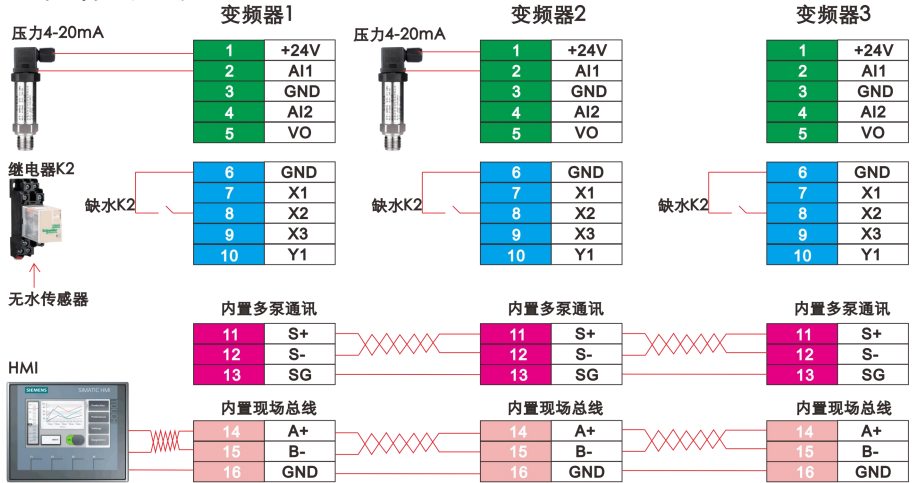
变频器1

压力4-20mA

| 1 | +24V |
|---|---|
| 2 | AI1 |
| 3 | GND |
| 4 | AI2 |
| 5 | VO |

继电器K2

缺水K2

| 6 | GND |
|---|---|
| 7 | X1 |
| 8 | X2 |
| 9 | X3 |
| 10 | Y1 |

无水传感器

内置多泵通讯

| 11 | S+ |
|---|---|
| 12 | S- |
| 13 | SG |

HMI

SIEMENS SIMATIC HMI

内置现场总线

| 14 | A+ |
|---|---|
| 15 | B- |
| 16 | GND |

变频器2

压力4-20mA

| 1 | +24V |
|---|---|
| 2 | AI1 |
| 3 | GND |
| 4 | AI2 |
| 5 | VO |

缺水K2

| 6 | GND |
|---|---|
| 7 | X1 |
| 8 | X2 |
| 9 | X3 |
| 10 | Y1 |

内置多泵通讯

| 11 | S+ |
|---|---|
| 12 | S- |
| 13 | SG |

内置现场总线

| 14 | A+ |
|---|---|
| 15 | B- |
| 16 | GND |

变频器3

| 1 | +24V |
|---|---|
| 2 | AI1 |
| 3 | GND |
| 4 | AI2 |
| 5 | VO |

缺水K2

| 6 | GND |
|---|---|
| 7 | X1 |
| 8 | X2 |
| 9 | X3 |
| 10 | Y1 |

内置多泵通讯

| 11 | S+ |
|---|---|
| 12 | S- |
| 13 | SG |

内置现场总线

| 14 | A+ |
|---|---|
| 15 | B- |
| 16 | GND |